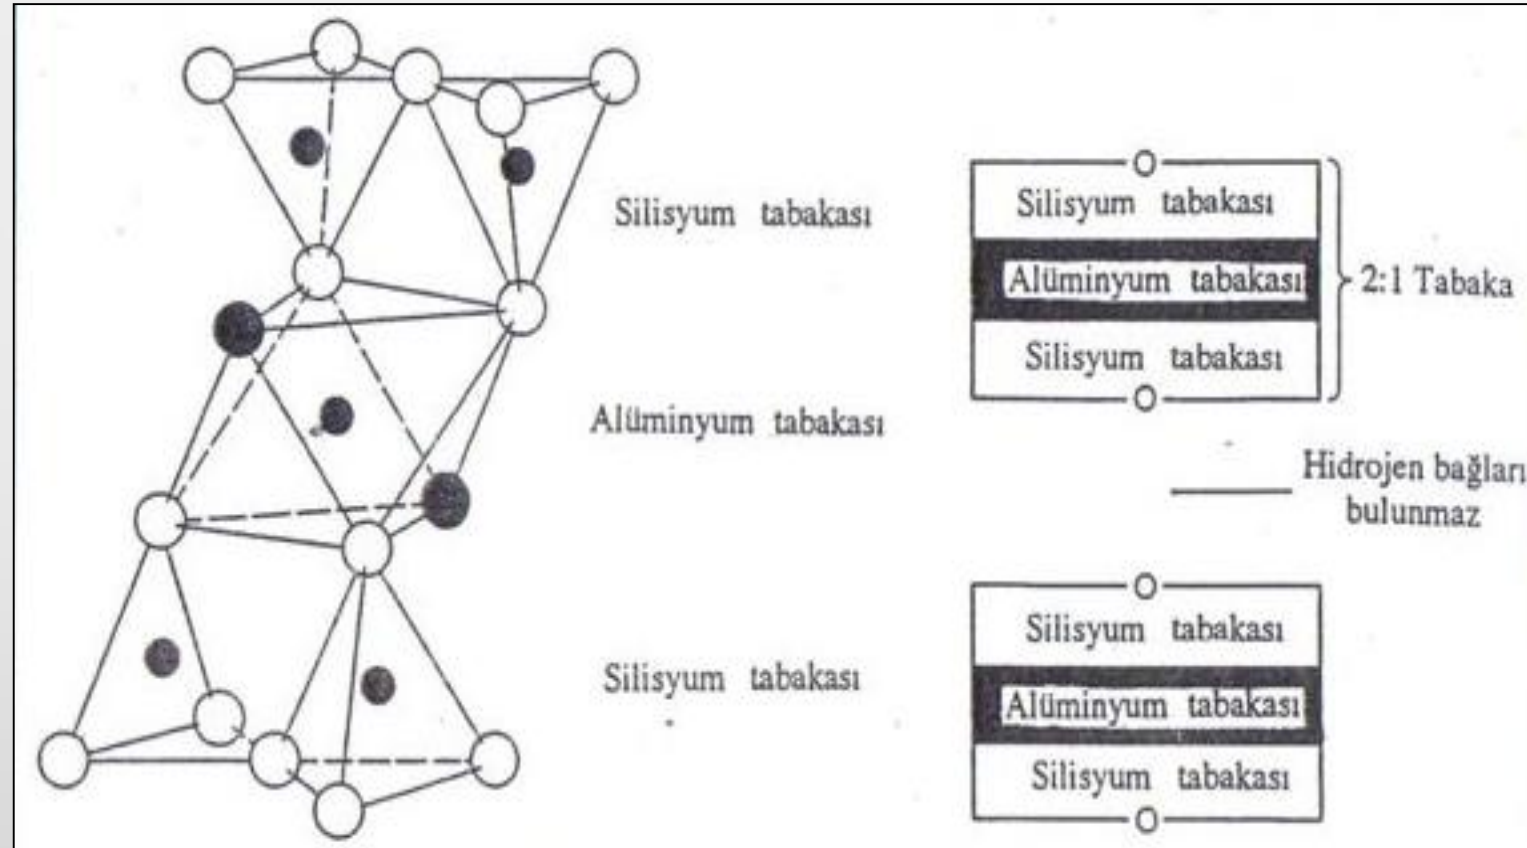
Silisyum tabakası

Alüminyum tabakası

Silisyum tabakası

Silisyum tabakası

Alüminyum tabakası

Silisyum tabakası

2:1 Tabaka

Hidrojen bağları bulunmaz

Silisyum tabakası

Alüminyum tabakası

Silisyum tabakası